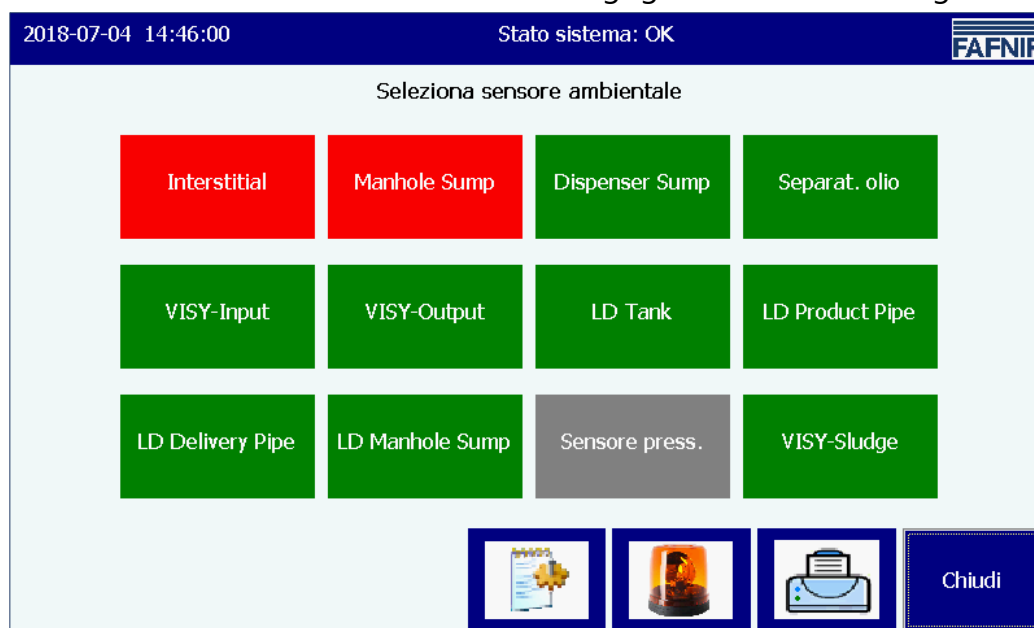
2018-07-04 14:46:00

Stato sistema: OK

FAFNIR

Seleziona sensore ambientale

| Interstitial | Manhole Sump | Dispenser Sump | Separat. olio |
|---|---|---|---|
| VISY-Input | VISY-Output | LD Tank | LD Product Pipe |
| LD Delivery Pipe | LD Manhole Sump | Sensore press. | VISY-Sludge |

Chiudi